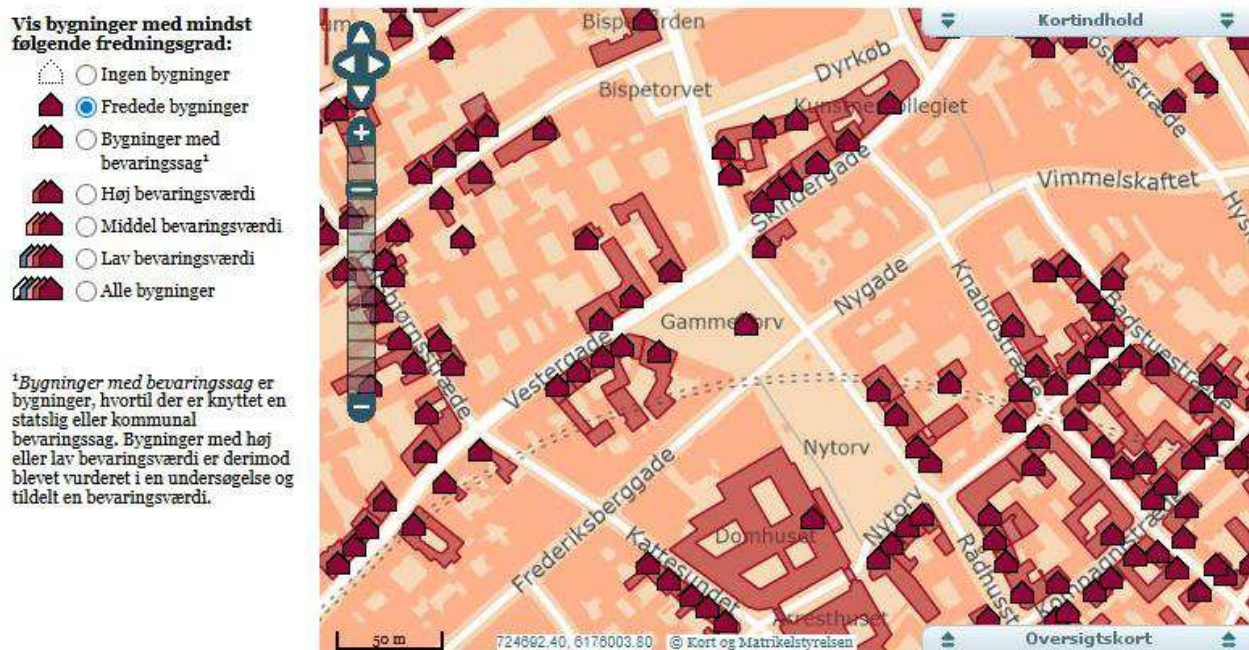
Vis bygninger med mindst følgende fredningsgrad:

Ingen bygninger

Fredede bygninger

Bygninger med bevaringssag¹

Høj bevaringsværdi

Middel bevaringsværdi

Lav bevaringsværdi

Alle bygninger

¹*Bygninger med bevaringssag* er bygninger, hvortil der er knyttet en statslig eller kommunal bevaringssag. Bygninger med høj eller lav bevaringsværdi er derimod blevet vurderet i en undersøgelse og tildelt en bevaringsværdi.

Kortindhold

Bispegården

Dyrkøb

Bispetorvet

Kunstnerkollegiet

Østerstræde

Skindergade

Vimmelskaftet

Hys

Nygade

Knabrostræde

Badstuestræde

Gammeltorv

Vestergade

Larsbjørnsstræde

Nytorv

Frederiksberggade

Kattesundet

Domhuset

Nytorv

Rådhusstræde

Kompagnistræde

Arresthuset

50 m

724692.40, 6176003.80

© Kort og Matrikelstyrelsen

Oversigtskort